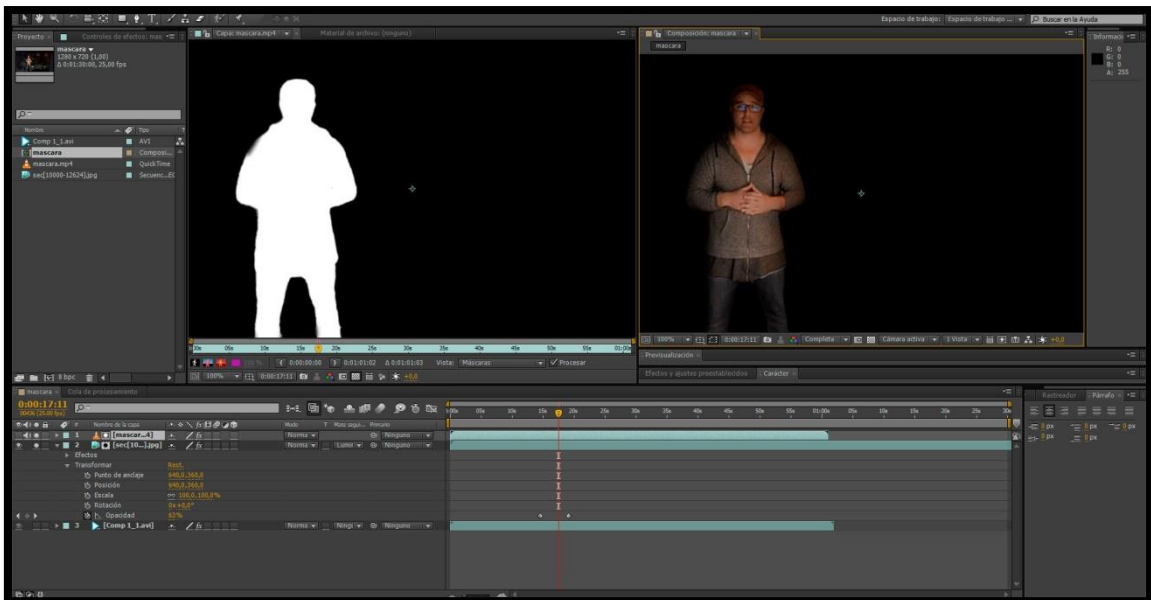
Espacio de trabajo: Espacio de trabajo ... Buscar en la Ayuda

Proyecto Controles de efectos: mas

mascara
1280 x 720 (1,00)
Δ 0:01:30:00, 25,00 fps

Nombre Tipo
Comp 1_1.avi AVI
mascara Composi...
mascara.mp4 QuickTime
sec[10000-12624].jpg Secuenc...

8 bpc

Capa: mascara.mp4 Material de archivo: (ninguno)

0:00:00:00 0:01:01:02 Δ 0:01:01:03 Vista: Máscaras Procesar

100% 0:00:17:11

Composición: mascara
mascara

100% 0:00:17:11 Completa Cámara activa 1 Vista +0,0

Información
R: 0
G: 0
B: 0
A: 255

Previsualización
Efectos y ajustes preestablecidos Carácter

mascara Cola de procesamiento
0:00:17:11
00436 (25.00 fps)

Nombre de la capa Modo T Mate segui... Primario
1 [mascar...4] Norma Ninguno
2 [sec[10...].jpg] Norma Lumin Ninguno
Efectos
Transformar Rest.
Punto de anclaje 640,0,360,0
Posición 640,0,360,0
Escala 100,0,100,0%
Rotación 0x +0,0°
Opacidad 62%
3 [Comp 1_1.avi] Norma Ningú Ninguno

Rastreador Párrafo
0 px 0 px 0 px
0 px 0 px